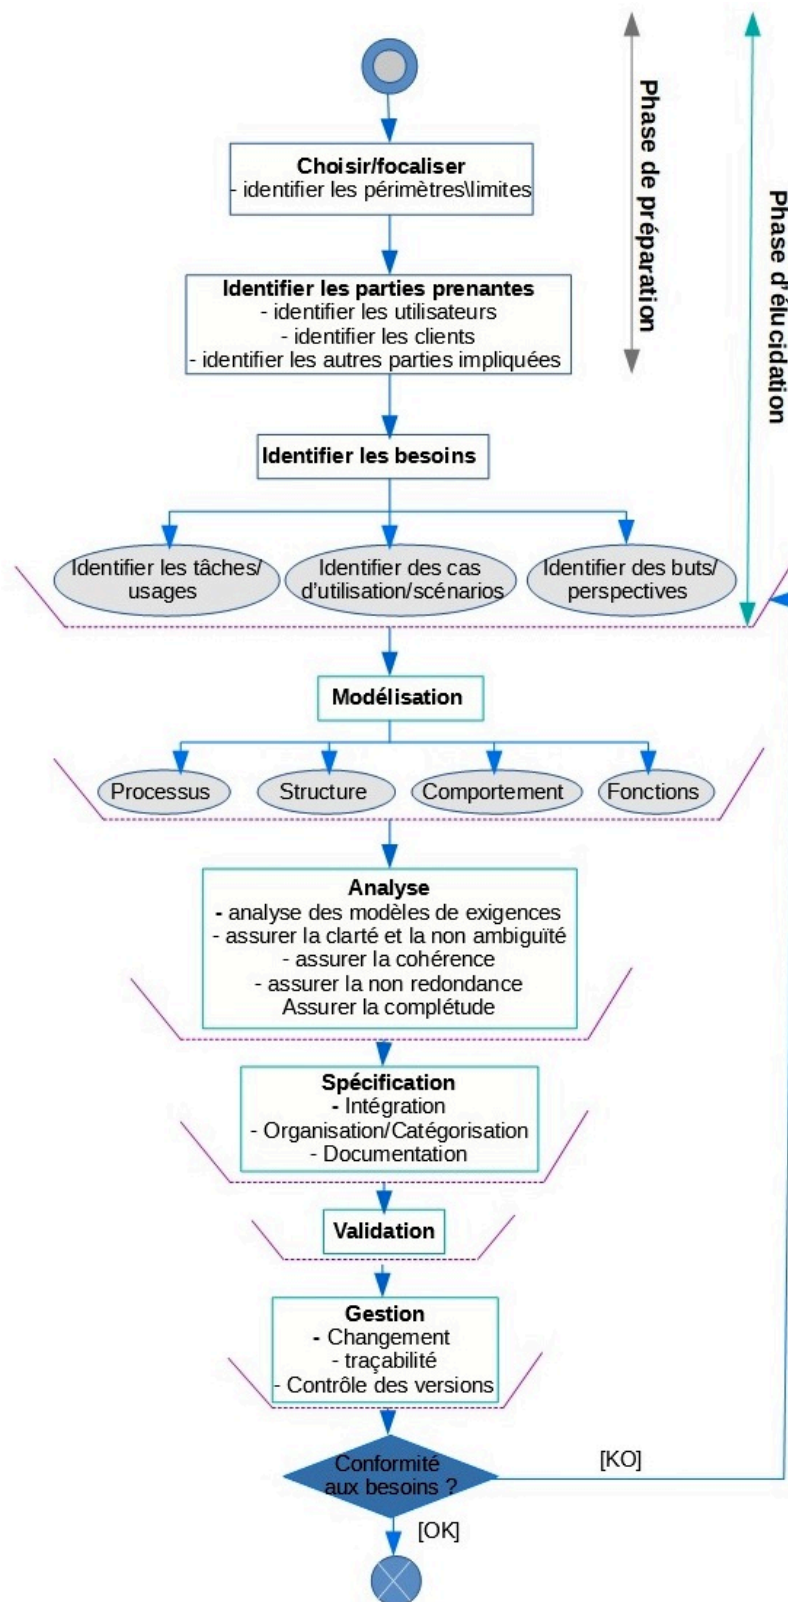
Choisir/focaliser
- identifier les périmètres\limites

Phase de préparation

Phase d'élucidation

Identifier les parties prenantes
- identifier les utilisateurs
- identifier les clients
- identifier les autres parties impliquées

Identifier les besoins

Identifier les tâches/ usages

Identifier des cas d'utilisation/scénarios

Identifier des buts/ perspectives

Modélisation

Processus

Structure

Comportement

Fonctions

Analyse
- analyse des modèles de exigences
- assurer la clarté et la non ambiguïté
- assurer la cohérence
- assurer la non redondance
Assurer la complétude

Spécification
- Intégration
- Organisation/Catégorisation
- Documentation

Validation

Gestion
- Changement
- traçabilité
- Contrôle des versions

Conformité aux besoins ?

[KO]

[OK]